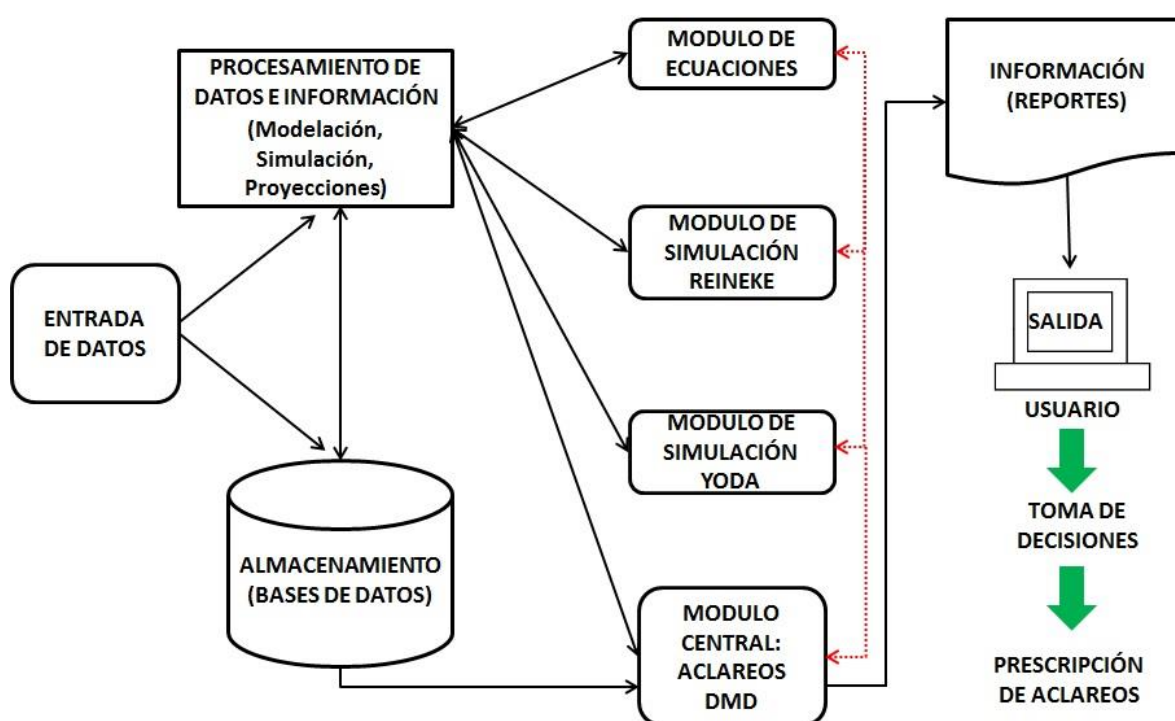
PROCESAMIENTO DE DATOS E INFORMACIÓN (Modelación, Simulación, Proyecciones)

MODULO DE ECUACIONES

INFORMACIÓN (REPORTES)

MODULO DE SIMULACIÓN REINEKE

ENTRADA DE DATOS

SALIDA

USUARIO

MODULO DE SIMULACIÓN YODA

TOMA DE DECISIONES

ALMACENAMIENTO (BASES DE DATOS)

MODULO CENTRAL: ACLAREOS DMD

PRESCRIPCIÓN DE ACLAREOS